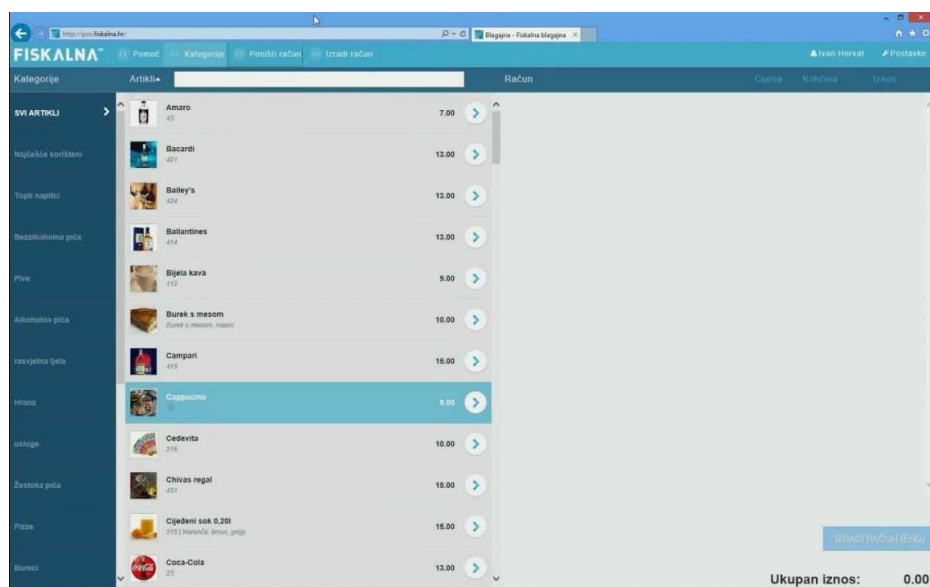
http://pos.fiskalna.hr/
Blagajna - Fiskalna blagajna

FISKALNA Pomoć Kategorije Poništi račun Izradi račun Ivan Horvat Postavke

Kategorije Artikli Račun Cijena Količina Iznos

SVI ARTIKLI
Najčešće korišteni
Topli napitci
Bezalkoholna pića
Pive
Alkoholna pića
rasvjetna tijela
Hrana
usluge
Žestoka pića
Pizze
Bureci

| Artikl | Cijena |
|---|---|
| Amaro 43 | 7.00 |
| Bacardi 421 | 13.00 |
| Bailey's 424 | 13.00 |
| Ballantines 414 | 13.00 |
| Bijela kava 112 | 9.00 |
| Burek s mesom Burek s mesom, mesni | 10.00 |
| Campari 415 | 15.00 |
| Cappucino 11 | 9.00 |
| Cedevita 216 | 10.00 |
| Chivas regal 431 | 15.00 |
| Cijeđeni sok 0,20l 215 \| Naranča, limun, grejp | 15.00 |
| Coca-Cola 23 | 13.00 |

IZRADI RAČUN (F8)

Ukupan iznos: 0.00